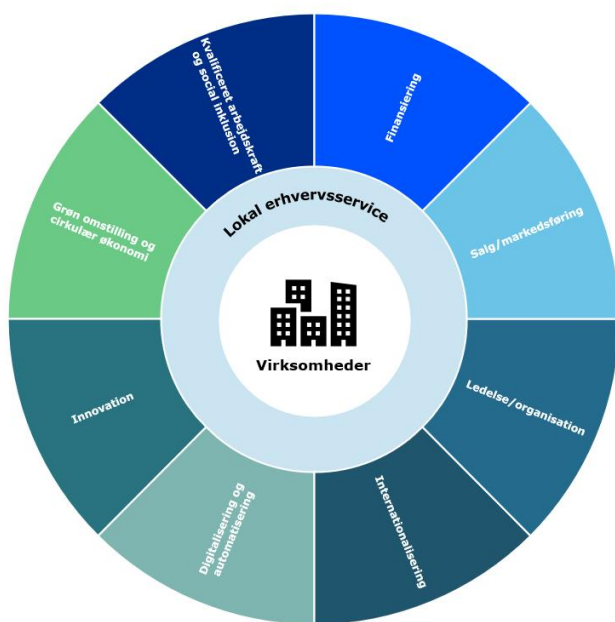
Kvalificeret arbejdskraft og social inklusion

Finansiering

Salg/markedsføring

Ledelse/organisation

Internationalisering

Digitalisering og automatisering

Innovation

Grøn omstilling og cirkulær økonomi

Lokal erhvervsservice

Virksomheder